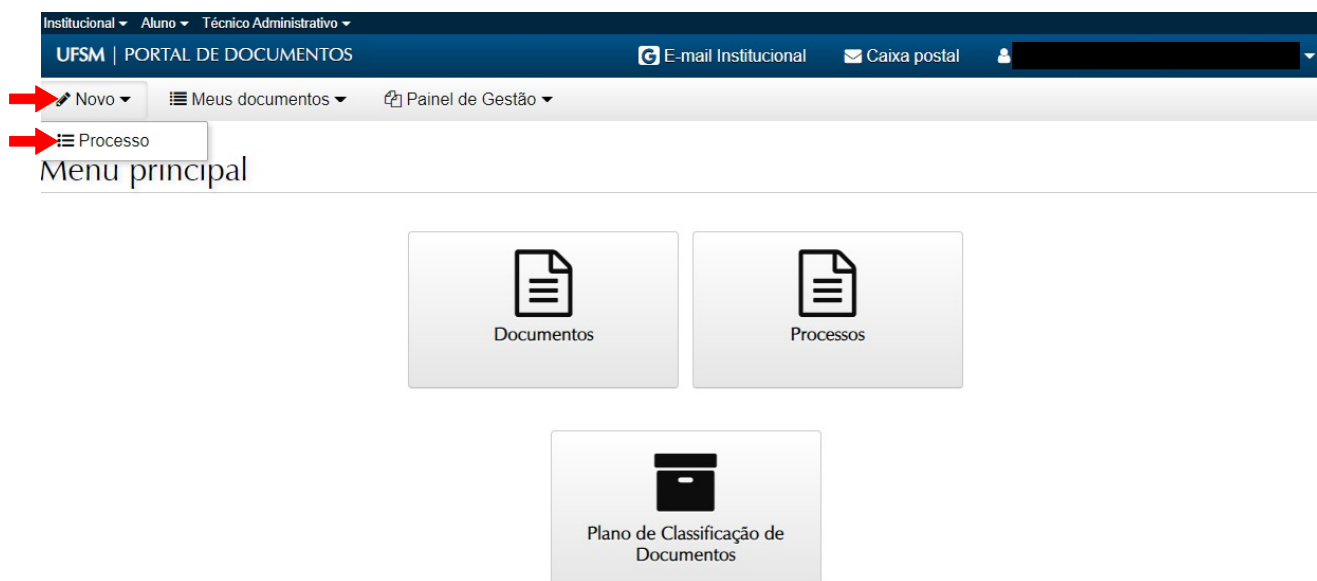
Institucional ▾ Aluno ▾ Técnico Administrativo ▾

UFSM | PORTAL DE DOCUMENTOS

E-mail Institucional   Caixa postal

Novo ▾   Meus documentos ▾   Painel de Gestão ▾

Processo

Menu principal

Documentos

Processos

Plano de Classificação de Documentos